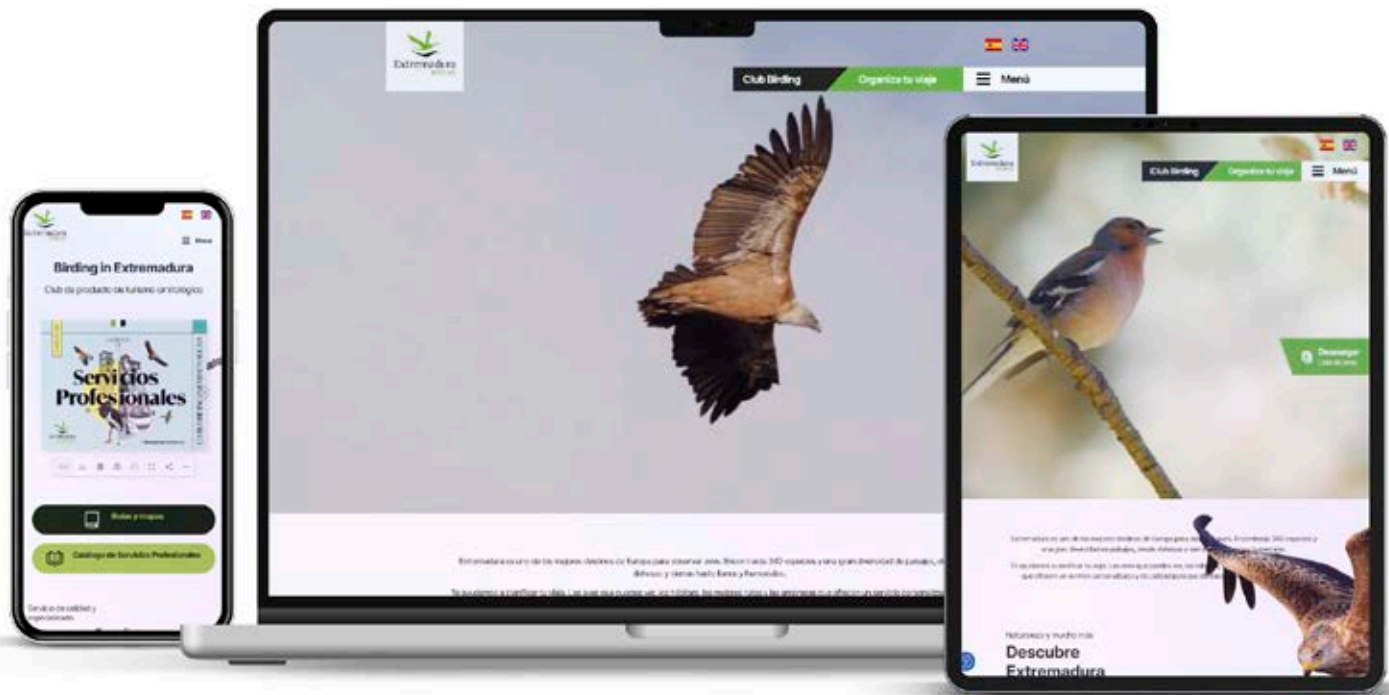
Extremadura

Club Birding

Organiza tu viaje

Menú

Extremadura es uno de los mejores destinos de Europa para observar aves. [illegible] 340 especies y una gran diversidad de paisajes, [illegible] dehesas y sierras hasta llanos y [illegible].

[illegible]

Extremadura

Menú

Birding in Extremadura

Club de producto de turismo ornitológico

Servicios Profesionales

Rutas y mapas

Catálogo de Servicios Profesionales

Servicios de calidad y especializados

Extremadura

Club Birding

Organiza tu viaje

Menú

Descargar

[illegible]

Naturaleza y mucho más

Descubre Extremadura